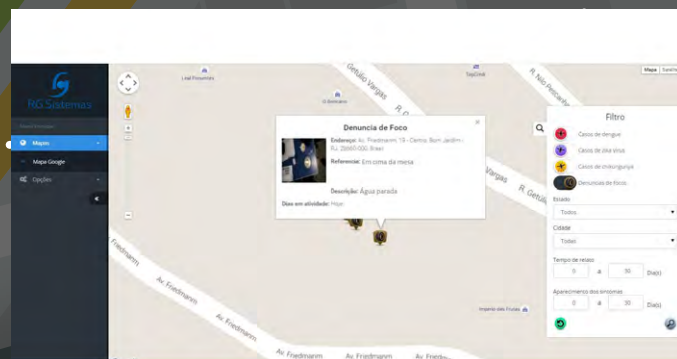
RG Sistemas

Mapas

Mapa Google

Opções

Mapa Satélite

Getulio Vargas

R. Getulio Vargas

R. Nilo Peçanha

Av. Friedmann

Filtro

Casos de dengue

Casos de zika vírus

Casos de chikungunya

Denuncias de foco

Estado

Todos

Cidade

Todas

Tempo de relato

0 à 30 Dia(s)

Aparecimento dos sintomas

0 à 30 Dia(s)

Denuncia de Foco

Endereço: Av. Friedmann, 19 - Centro, Bom Jardim - RJ, 28660-000, Brasil

Referencia: Em cima da mesa

Descrição: Água parada

Dias em atividade: Hoje